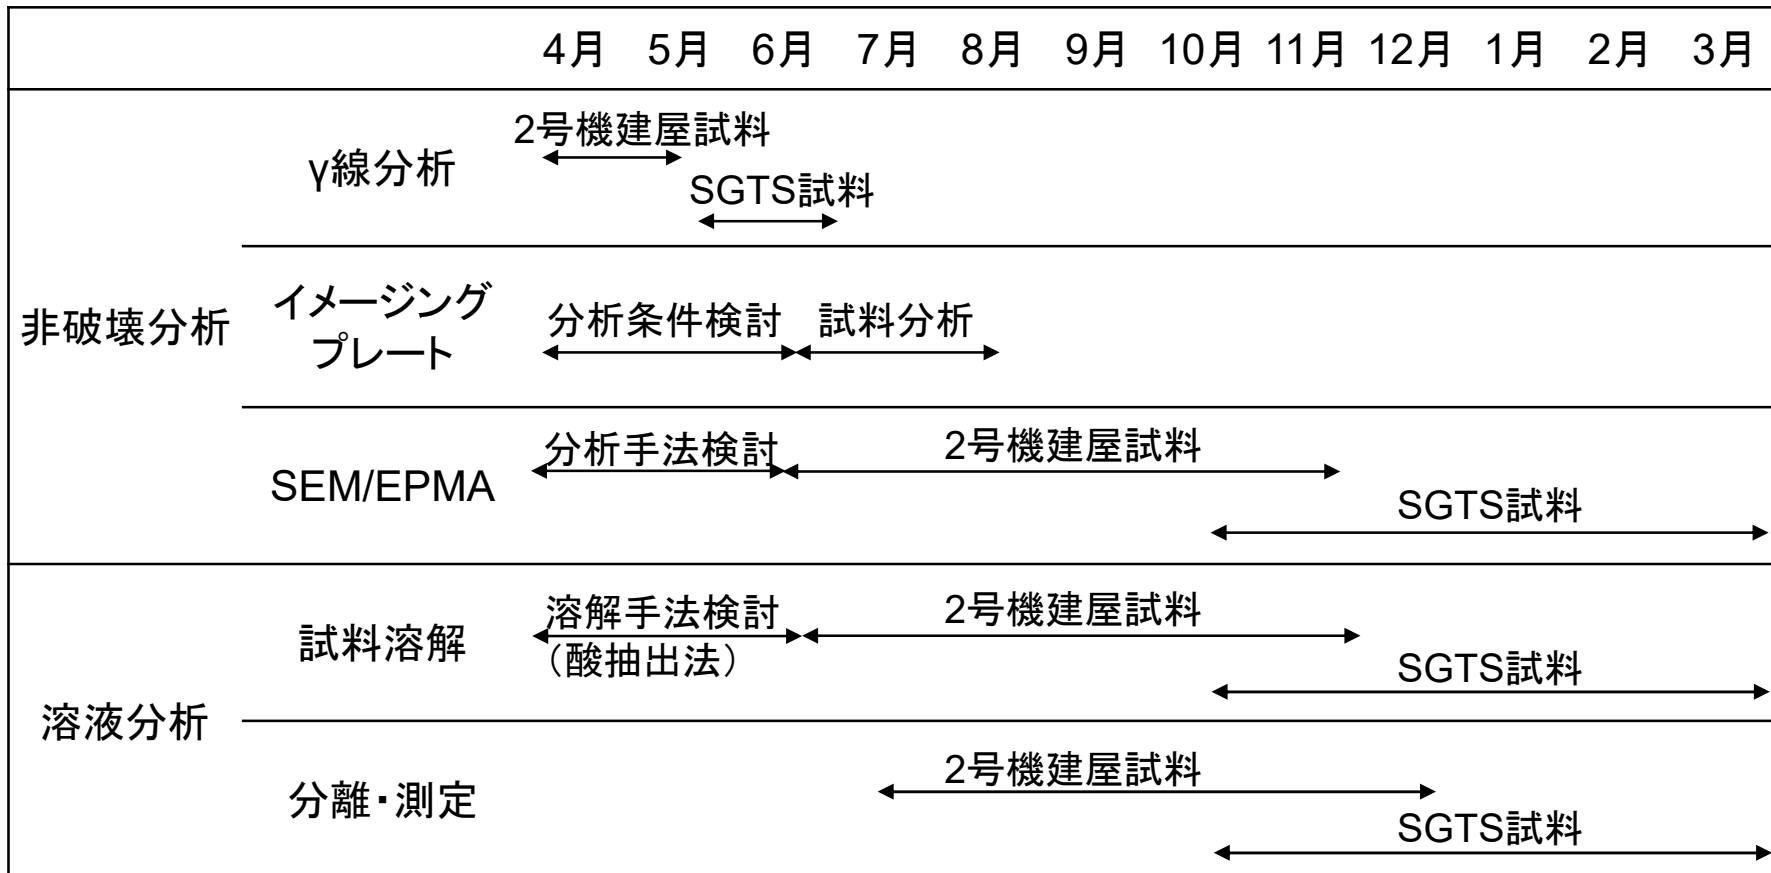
4月 5月 6月 7月 8月 9月 10月 11月 12月 1月 2月 3月

非破壊分析

γ線分析
2号機建屋試料
SGTS試料

イメージングプレート
分析条件検討
試料分析

SEM/EPMA
分析手法検討
2号機建屋試料
SGTS試料

溶液分析

試料溶解
溶解手法検討（酸抽出法）
2号機建屋試料
SGTS試料

分離・測定
2号機建屋試料
SGTS試料